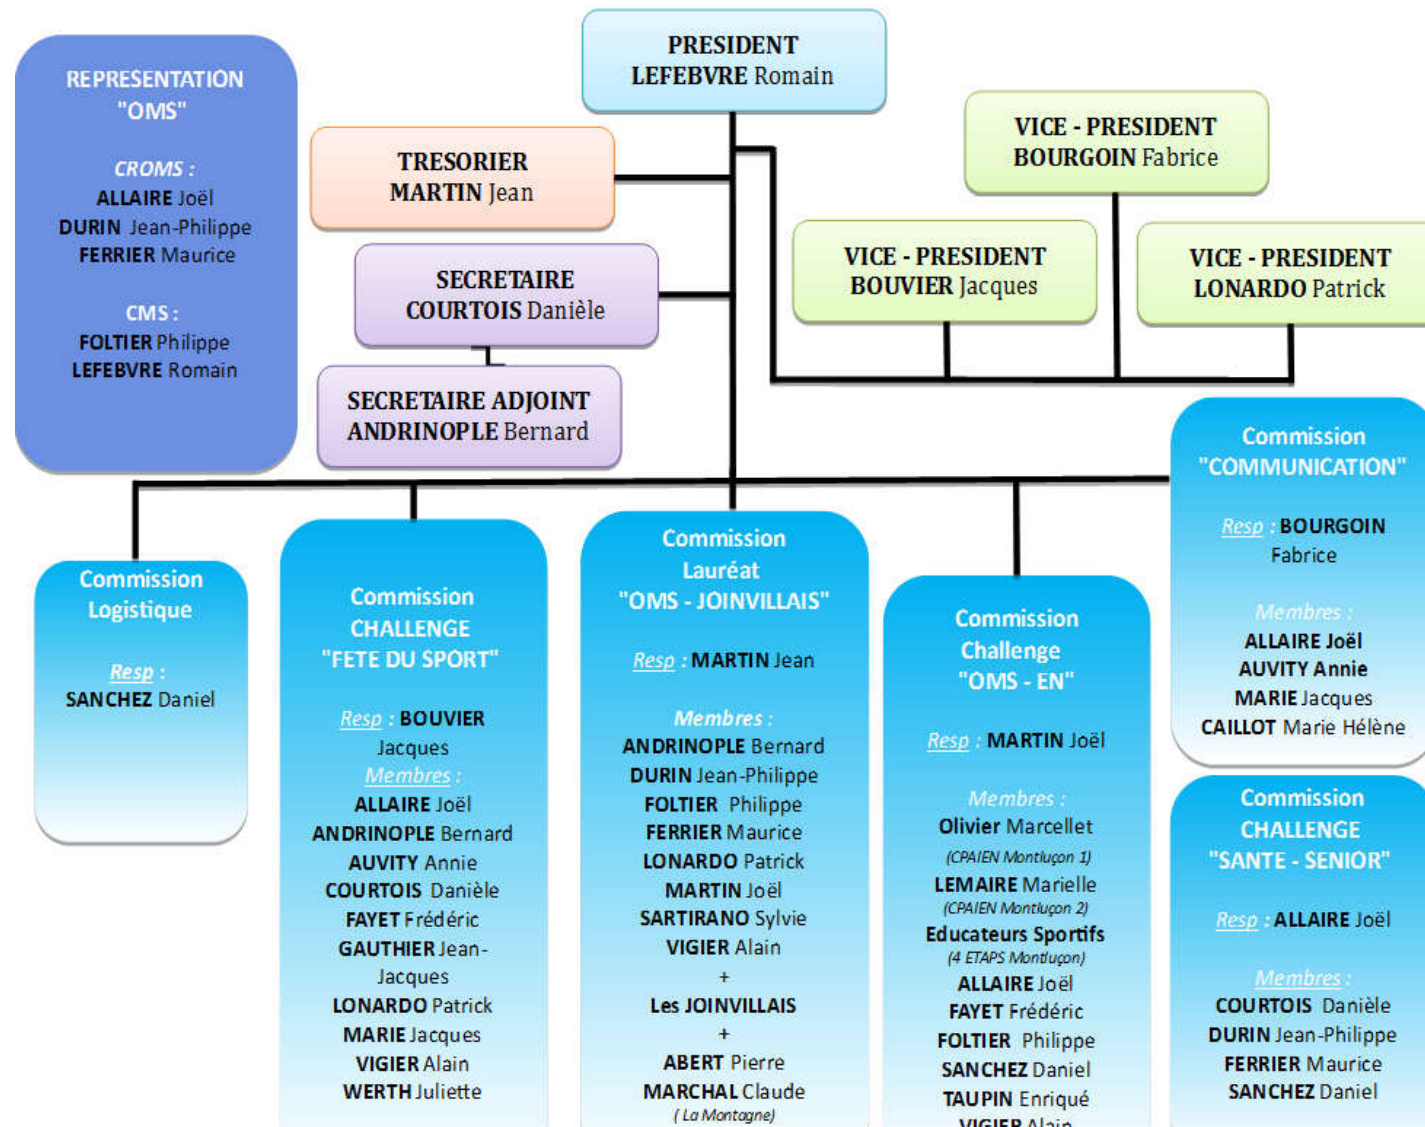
PRESIDENT
LEFEBVRE Romain

REPRESENTATION
"OMS"

CROMS :
ALLAIRE Joël
DURIN Jean-Philippe
FERRIER Maurice

CMS :
FOLTIER Philippe
LEFEBVRE Romain

TRESORIER
MARTIN Jean

SECRETAIRE
COURTOIS Danièle

SECRETAIRE ADJOINT
ANDRINOPLE Bernard

VICE - PRESIDENT
BOURGOIN Fabrice

VICE - PRESIDENT
BOUVIER Jacques

VICE - PRESIDENT
LONARDO Patrick

Commission
Logistique

Resp :
SANCHEZ Daniel

Commission
CHALLENGE
"FETE DU SPORT"

Resp : BOUVIER Jacques
Membres :
ALLAIRE Joël
ANDRINOPLE Bernard
AUVITY Annie
COURTOIS Danièle
FAYET Frédéric
GAUTHIER Jean-Jacques
LONARDO Patrick
MARIE Jacques
VIGIER Alain
WERTH Juliette

Commission
Lauréat
"OMS - JOINVILLAIS"

Resp : MARTIN Jean

Membres :
ANDRINOPLE Bernard
DURIN Jean-Philippe
FOLTIER Philippe
FERRIER Maurice
LONARDO Patrick
MARTIN Joël
SARTIRANO Sylvie
VIGIER Alain
+
Les JOINVILLAIS
+
ABERT Pierre
MARCHAL Claude
( La Montagne)

Commission
Challenge
"OMS - EN"

Resp : MARTIN Joël

Membres :
Olivier Marcellet
(CPAIEN Montluçon 1)
LEMAIRE Marielle
(CPAIEN Montluçon 2)
Educateurs Sportifs
(4 ETAPS Montluçon)
ALLAIRE Joël
FAYET Frédéric
FOLTIER Philippe
SANCHEZ Daniel
TAUPIN Enriqué
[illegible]

Commission
"COMMUNICATION"

Resp : BOURGOIN Fabrice

Membres :
ALLAIRE Joël
AUVITY Annie
MARIE Jacques
CAILLOT Marie Hélène

Commission
CHALLENGE
"SANTE - SENIOR"

Resp : ALLAIRE Joël

Membres :
COURTOIS Danièle
DURIN Jean-Philippe
FERRIER Maurice
SANCHEZ Daniel